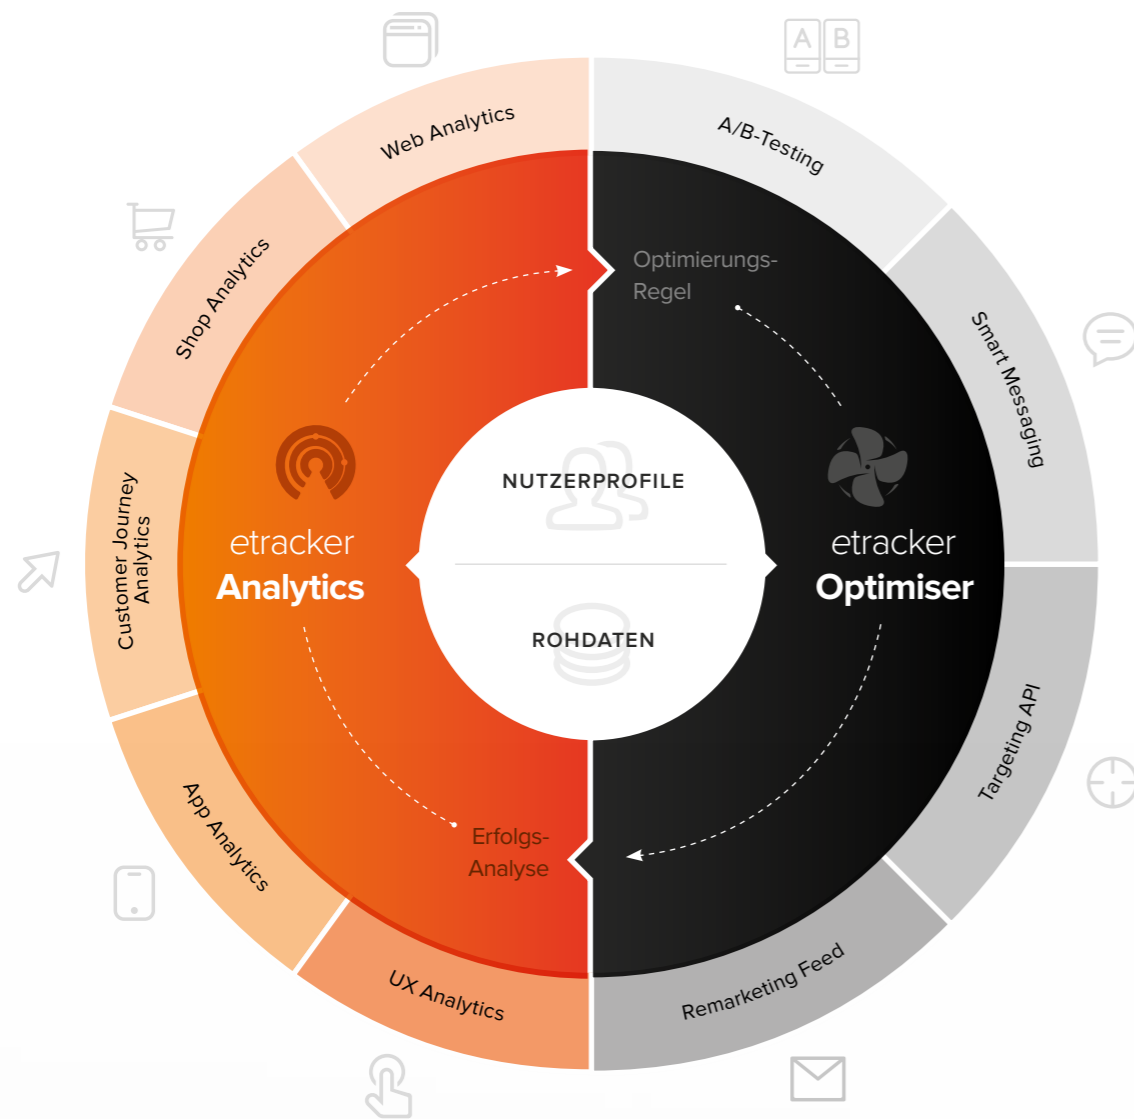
A B

Web Analytics

A/B-Testing

Shop Analytics

Smart Messaging

Optimierungs-Regel

Customer Journey Analytics

etracker Analytics

NUTZERPROFILE

ROHDATEN

etracker Optimiser

App Analytics

Targeting API

Erfolgs-Analyse

UX Analytics

Remarketing Feed